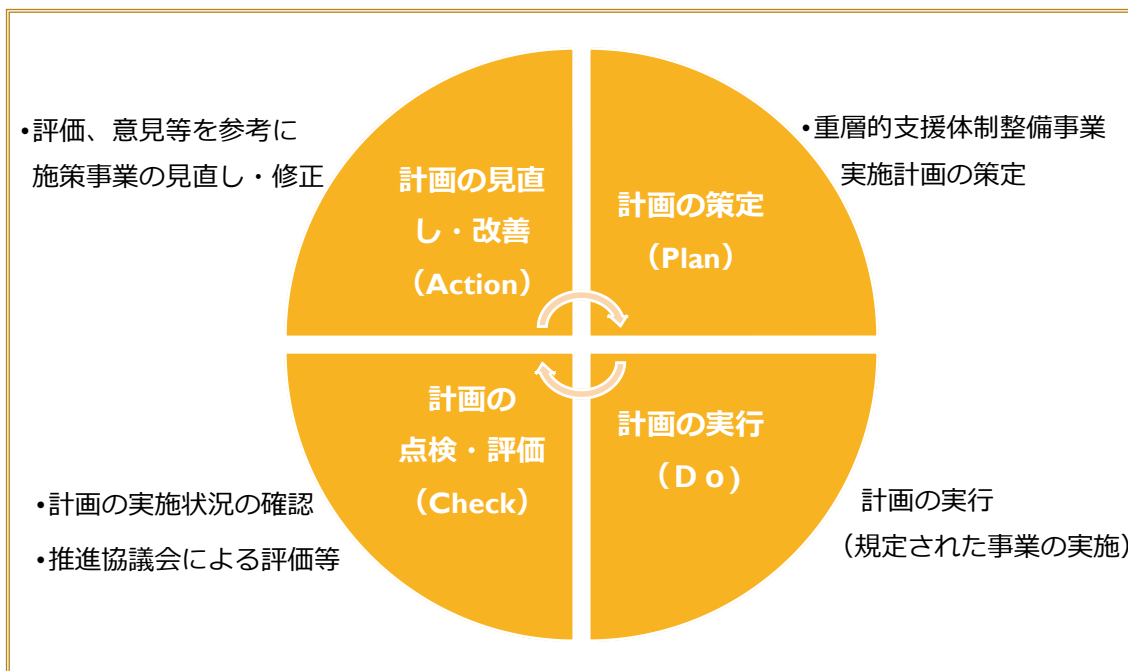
•評価、意見等を参考に
施策事業の見直し・修正

計画の見直し・改善
（Action）

計画の策定
（Plan）

•重層的支援体制整備事業
実施計画の策定

計画の
点検・評価
（Check）

計画の実行
（Ｄｏ）

•計画の実施状況の確認
•推進協議会による評価等

計画の実行
（規定された事業の実施）